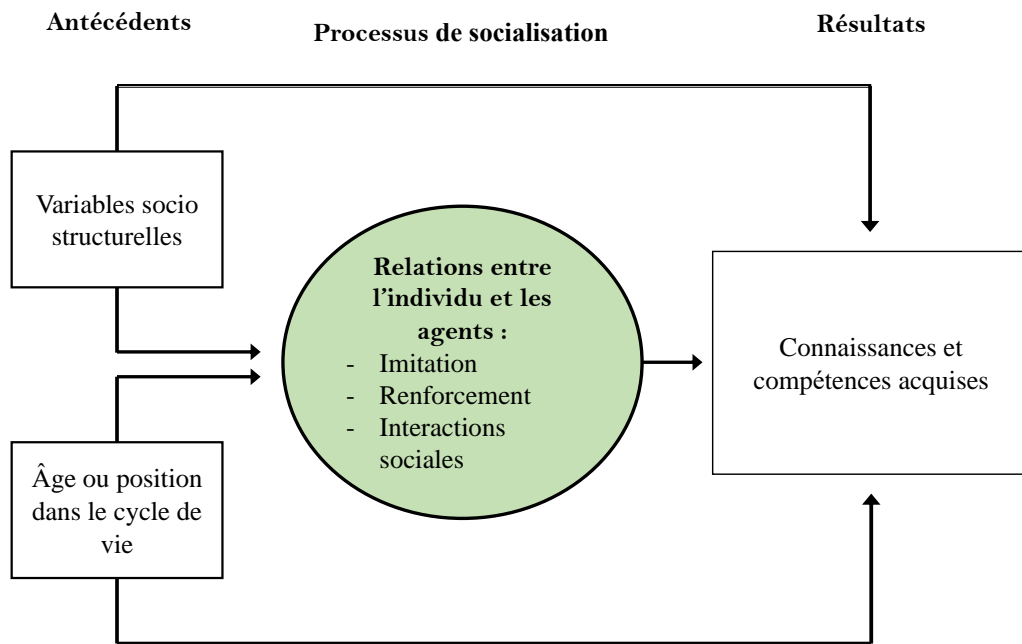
Antécédents

Processus de socialisation

Résultats

Variables socio structurelles

Relations entre l'individu et les agents :
- Imitation
- Renforcement
- Interactions sociales

Connaissances et compétences acquises

Âge ou position dans le cycle de vie